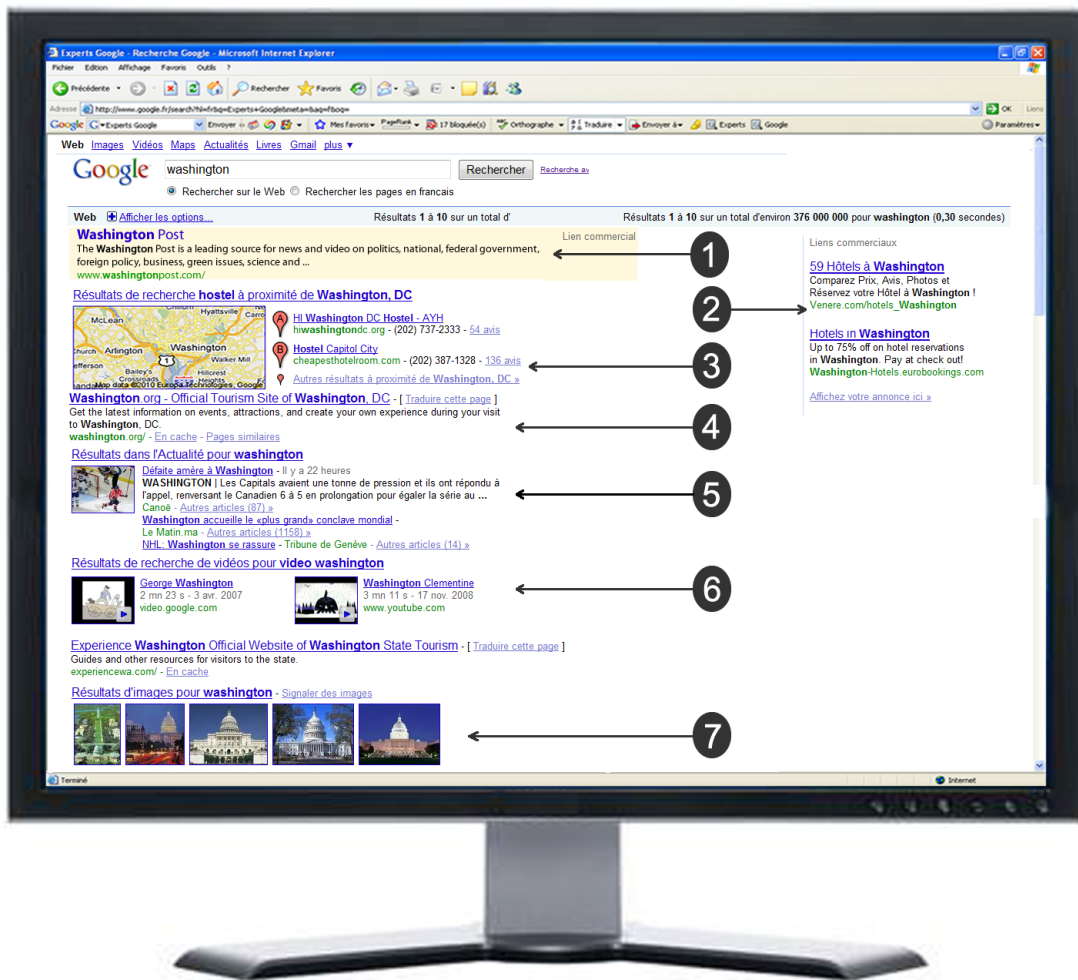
Experts Google - Recherche Google - Microsoft Internet Explorer

Fichier Edition Affichage Favoris Outils ?

Précédente Rechercher Favoris

Adresse http://www.google.fr/search?hl=fr&q=Experts+Google&meta=&aq=f&oq=

OK Liens

Google Experts Google Envoyer à Mes favoris PageRank 17 bloqué(s) Orthographe Traduire Envoyer à Experts Google Paramètres

Web Images Vidéos Maps Actualités Livres Gmail plus ▼

Google washington Rechercher Recherche av

Rechercher sur le Web Rechercher les pages en francais

Web Afficher les options... Résultats 1 à 10 sur un total d' Résultats 1 à 10 sur un total d'environ 376 000 000 pour washington (0,30 secondes)

Washington Post Lien commercial
The Washington Post is a leading source for news and video on politics, national, federal government, foreign policy, business, green issues, science and ...
www.washingtonpost.com/

Résultats de recherche hostel à proximité de Washington, DC

McLean Hyattsville Arlington Washington Church Walker Mill Hillcrest Crossroads Heights Map data ©2010 Europa Technologies, Google

A HI Washington DC Hostel - AYH
hiwashingtondc.org - (202) 737-2333 - 54 avis
B Hostel Capitol City
cheapesthotelroom.com - (202) 387-1328 - 136 avis
Autres résultats à proximité de Washington, DC »

Washington.org - Official Tourism Site of Washington, DC - [ Traduire cette page ]
Get the latest information on events, attractions, and create your own experience during your visit to Washington, DC.
washington.org/ - En cache - Pages similaires

Résultats dans l'Actualité pour washington
Défaite amère à Washington - Il y a 22 heures
WASHINGTON | Les Capitals avaient une tonne de pression et ils ont répondu à l'appel, renversant le Canadien 6 à 5 en prolongation pour égaler la série au ...
Canoë - Autres articles (87) »
Washington accueille le «plus grand» conclave mondial -
Le Matin.ma - Autres articles (1158) »
NHL: Washington se rassure - Tribune de Genève - Autres articles (14) »

Résultats de recherche de vidéos pour video washington
George Washington
2 mn 23 s - 3 avr. 2007
video.google.com
Washington Clementine
3 mn 11 s - 17 nov. 2008
www.youtube.com

Experience Washington Official Website of Washington State Tourism - [ Traduire cette page ]
Guides and other resources for visitors to the state.
experiencewa.com/ - En cache

Résultats d'images pour washington - Signaler des images

Liens commerciaux
59 Hôtels à Washington
Comparez Prix, Avis, Photos et Réservez votre Hôtel à Washington !
Venere.com/hotels_Washington

Hotels in Washington
Up to 75% off on hotel reservations in Washington. Pay at check out!
Washington-Hotels.eurobookings.com

Affichez votre annonce ici »

1
2
3
4
5
6
7

Terminé Internet